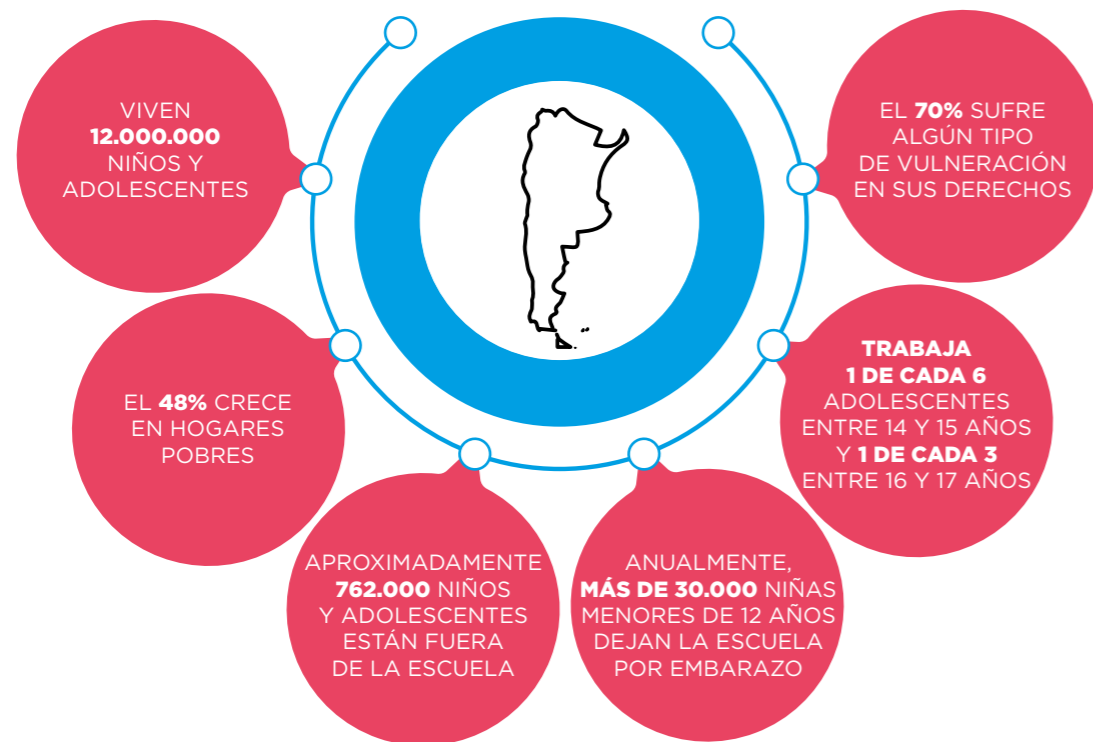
VIVEN 12.000.000 NIÑOS Y ADOLESCENTES

EL 70% SUFRE ALGÚN TIPO DE VULNERACIÓN EN SUS DERECHOS

EL 48% CRECE EN HOGARES POBRES

TRABAJA 1 DE CADA 6 ADOLESCENTES ENTRE 14 Y 15 AÑOS Y 1 DE CADA 3 ENTRE 16 Y 17 AÑOS

APROXIMADAMENTE 762.000 NIÑOS Y ADOLESCENTES ESTÁN FUERA DE LA ESCUELA

ANUALMENTE, MÁS DE 30.000 NIÑAS MENORES DE 12 AÑOS DEJAN LA ESCUELA POR EMBARAZO